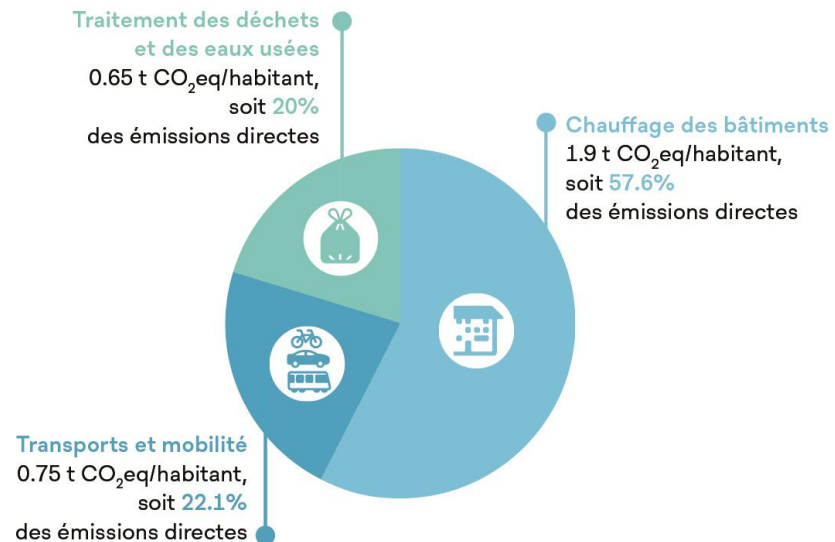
Traitement des déchets et des eaux usées
0.65 t $CO_2$eq/habitant, soit 20% des émissions directes

Chauffage des bâtiments
1.9 t $CO_2$eq/habitant, soit 57.6% des émissions directes

Transports et mobilité
0.75 t $CO_2$eq/habitant, soit 22.1% des émissions directes